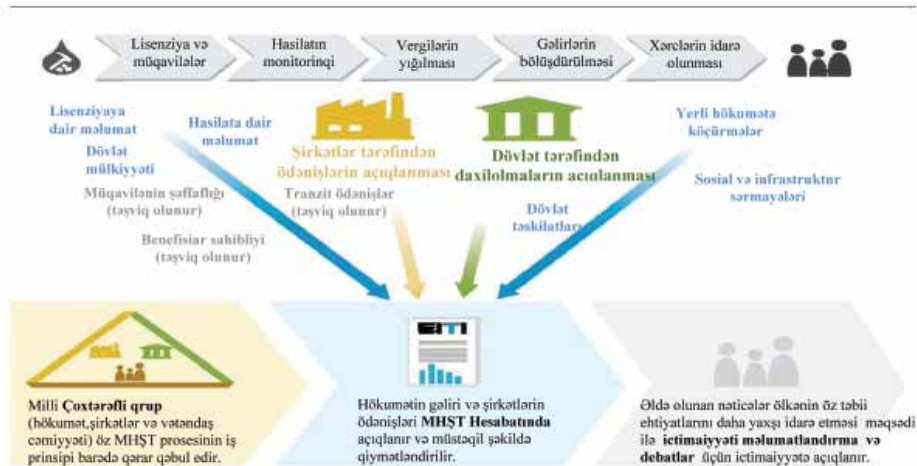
Lisenziya və müqavilələr

Hasilatın monitorinqi

Vergilərin yığılması

Gəlirlərin bölüşdürülməsi

Xərclərin idarə olunması

Lisenziyaya dair məlumat

Hasilata dair məlumat

Dövlət mülkiyyəti

Müqavilənin şəffaflığı (təşviq olunur)

Benefisiar sahibliyi (təşviq olunur)

Şirkətlər tərəfindən ödənişlərin açıqlanması

Tranzit ödənişlər (təşviq olunur)

Dövlət tərəfindən daxilolmaların açılanması

Dövlət təşkilatları

Yerli hökumətə köçürmələr

Sosial və infrastruktur sərmayələri

Milli Çoxtərəfli qrup (hökumət,şirkətlər və vətəndaş cəmiyyəti) öz MHŞT prosesinin iş prinsipi barədə qərar qəbul edir.

EITI

Hökumətin gəliri və şirkətlərin ödənişləri MHŞT Hesabatında açıqlanır və müstəqil şəkildə qiymətləndirilir.

Əldə olunan nəticələr ölkənin öz təbii ehtiyatlarını daha yaxşı idarə etməsi məqsədi ilə ictimaiyyəti məlumatlandırma və debatlar üçün ictimaiyyətə açıqlanır.